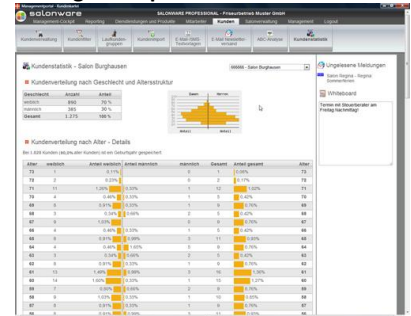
salonware

SALONWARE PROFESSIONAL - Friseursalon Muster GmbH

Management-Cockpit | Reporting | Dienstleistungen und Produkte | Mitarbeiter | Kunden | Salonverwaltung | Management | Logout

Kundenverwaltung | Kundenfilter | Laufkunden gruppen | Kundenkontakt | E-Mail SMS-Textvorlagen | E-Mail Newsletter versand | ABC-Analyse | Kundenstatistik

Kundenstatistik - Salon Burghausen

000000 - Salon Burghausen

Kundenverteilung nach Geschlecht und Altersstruktur

| Geschlecht | Anzahl | Anteil |
|---|---|---|
| weiblich | 890 | 70 % |
| männlich | 385 | 30 % |
| Gesamt | 1.275 | 100 % |

Damen | Herren

Kundenverteilung nach Alter - Details

| Alter | weiblich | Anteil weiblich | Anteil männlich | männlich | Gesamt | Anteil gesamt | Alter |
|---|---|---|---|---|---|---|---|
| 73 | 1 | 0,11% | | 0 | 1 | 0,08% | 73 |
| 72 | 0 | | 0,26% | 1 | 2 | 0,17% | 72 |
| 71 | 11 | 1,26% | 0,26% | 1 | 12 | 1,02% | 71 |
| 70 | 4 | 0,46% | 0,53% | 1 | 5 | 0,42% | 70 |
| 69 | 8 | 0,91% | 0,53% | 1 | 9 | 0,76% | 69 |
| 68 | 3 | 0,34% | 0,66% | 2 | 5 | 0,42% | 68 |
| 67 | 9 | 1,03% | | 0 | 9 | 0,76% | 67 |
| 66 | 4 | 0,46% | 0,53% | 1 | 5 | 0,42% | 66 |
| 65 | 8 | 0,91% | 0,99% | 3 | 11 | 0,93% | 65 |
| 64 | 4 | 0,46% | 1,65% | 5 | 9 | 0,76% | 64 |
| 63 | 3 | 0,34% | 0,66% | 2 | 5 | 0,42% | 63 |
| 62 | 8 | 0,91% | 0,33% | 1 | 9 | 0,76% | 62 |
| 61 | 13 | 1,49% | 0,99% | 3 | 16 | 1,36% | 61 |
| 60 | 14 | 1,60% | 0,33% | 1 | 15 | 1,27% | 60 |
| 59 | 7 | 0,80% | 0,66% | 2 | 9 | 0,76% | 59 |
| 58 | 9 | 1,03% | 0,33% | 1 | 10 | 0,85% | 58 |
| 57 | 8 | 0,91% | 0,33% | 1 | 9 | 0,76% | 57 |

Ungelesene Meldungen
Salon Regina - Regina Sommerlinden

Whiteboard
Termin mit Steuerberater am Freitag Nachmittag!